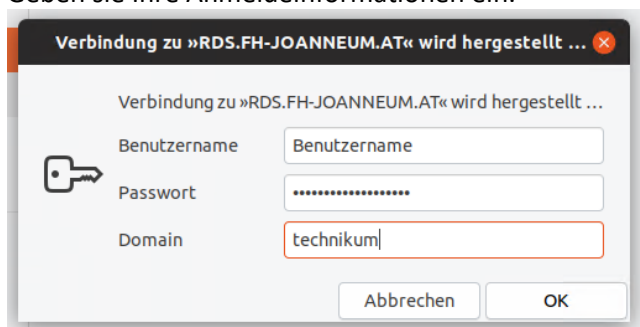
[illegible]

Verbindung zu »RDS.FH-JOANNEUM.AT« wird hergestellt ...

Verbindung zu »RDS.FH-JOANNEUM.AT« wird hergestellt ...

Benutzername | Benutzername

Passwort | ••••••••••••••••••

Domain | technikum

Abbrechen
OK